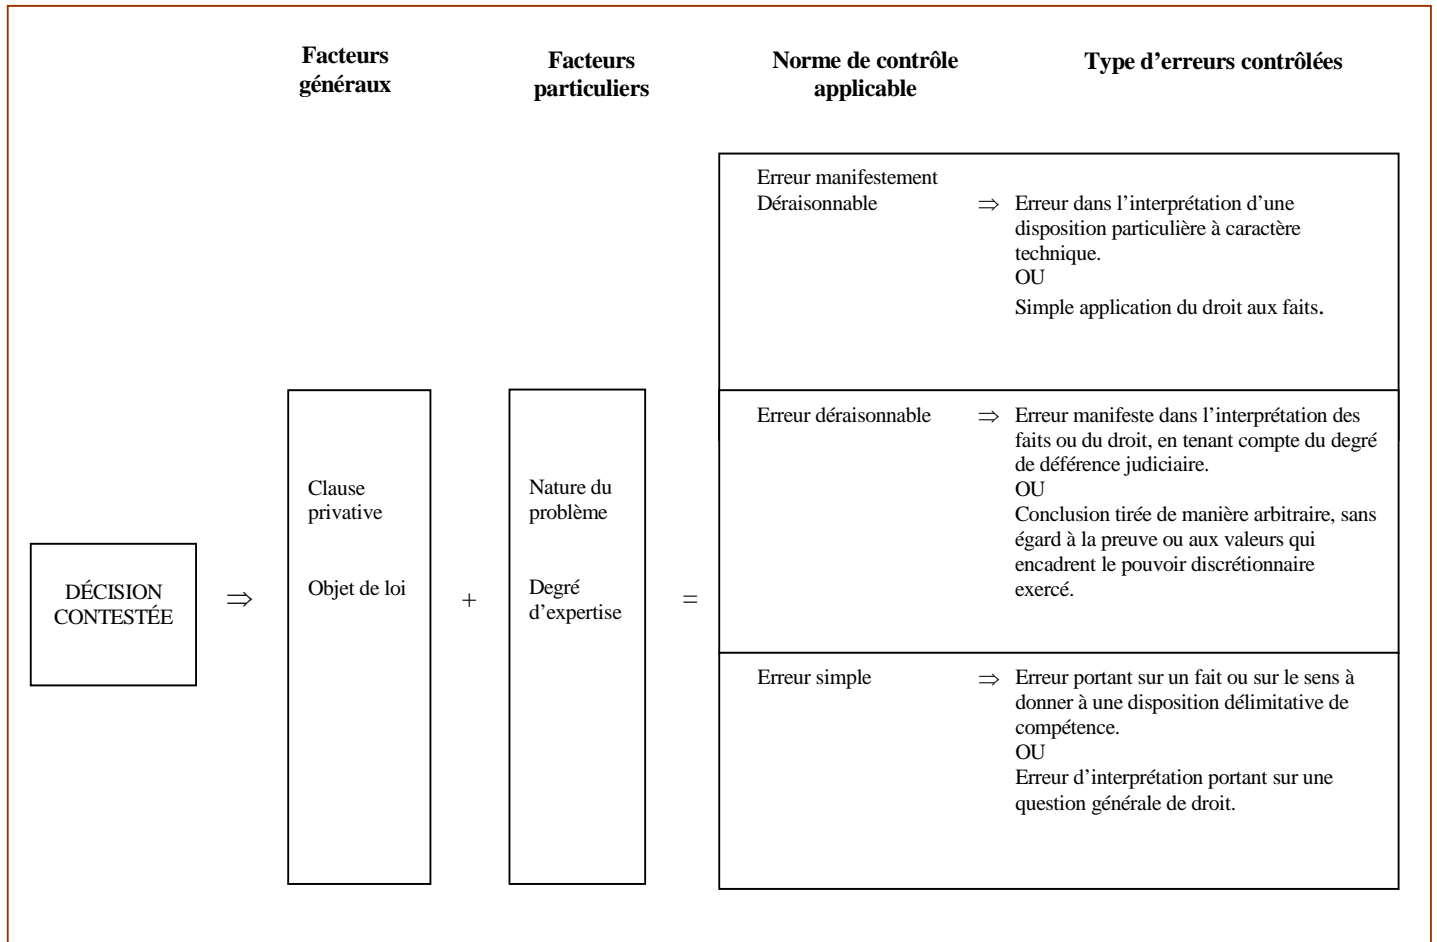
Facteurs généraux

Facteurs particuliers

Norme de contrôle applicable

Type d'erreurs contrôlées

DÉCISION CONTESTÉE

$\Rightarrow$

Clause privative

Objet de loi

+

Nature du problème

Degré d'expertise

=

Erreur manifestement Déraisonnable

$\Rightarrow$ Erreur dans l'interprétation d'une disposition particulière à caractère technique.
OU
Simple application du droit aux faits.

Erreur déraisonnable

$\Rightarrow$ Erreur manifeste dans l'interprétation des faits ou du droit, en tenant compte du degré de déférence judiciaire.
OU
Conclusion tirée de manière arbitraire, sans égard à la preuve ou aux valeurs qui encadrent le pouvoir discrétionnaire exercé.

Erreur simple

$\Rightarrow$ Erreur portant sur un fait ou sur le sens à donner à une disposition délimitative de compétence.
OU
Erreur d'interprétation portant sur une question générale de droit.